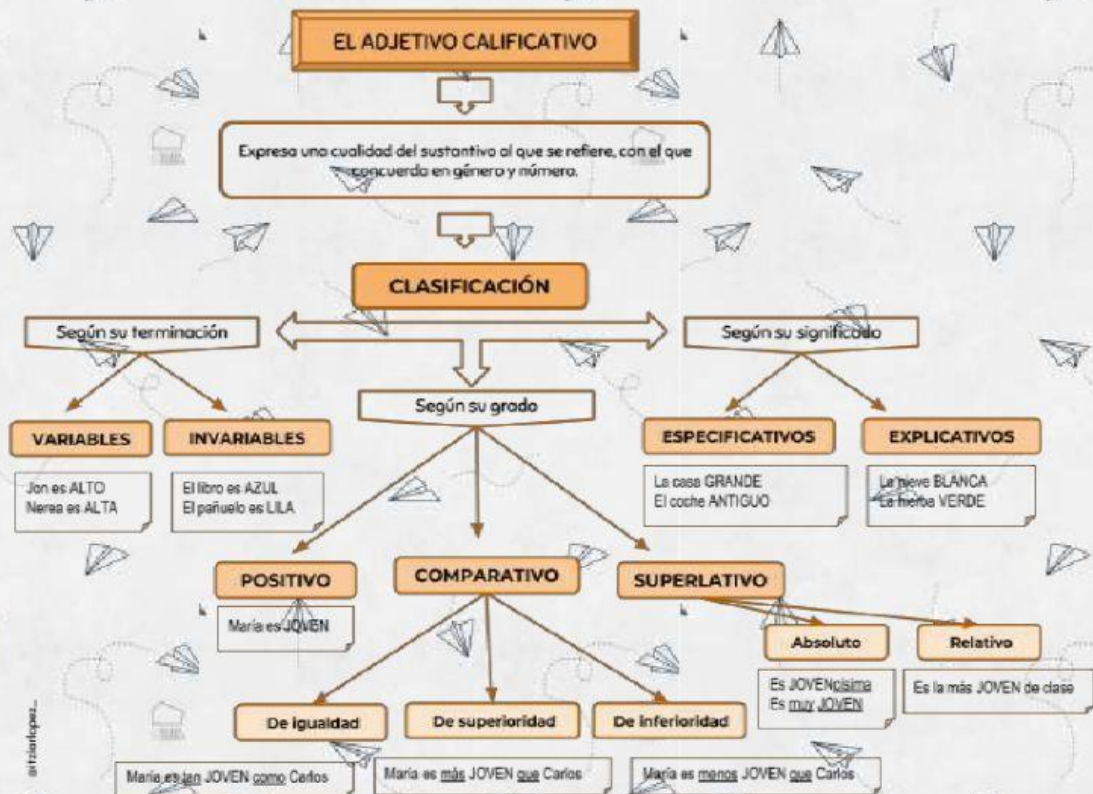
EL ADJETIVO CALIFICATIVO

Expresa una cualidad del sustantivo al que se refiere, con el que concuerda en género y número.

CLASIFICACIÓN

Según su terminación

Según su significado

Según su grado

VARIABLES

INVARIABLES

Jon es ALTO
Nerea es ALTA

El libro es AZUL
El pañuelo es LILA

ESPECIFICATIVOS

EXPLICATIVOS

La casa GRANDE
El coche ANTIGUO

La nieve BLANCA
La hierba VERDE

POSITIVO

María es JOVEN

COMPARATIVO

SUPERLATIVO

Absoluto

Es JOVENcísima
Es muy JOVEN

Relativo

Es la más JOVEN de clase

De igualdad

María es tan JOVEN como Carlos

De superioridad

María es más JOVEN que Carlos

De inferioridad

María es menos JOVEN que Carlos

@itziarlopez_